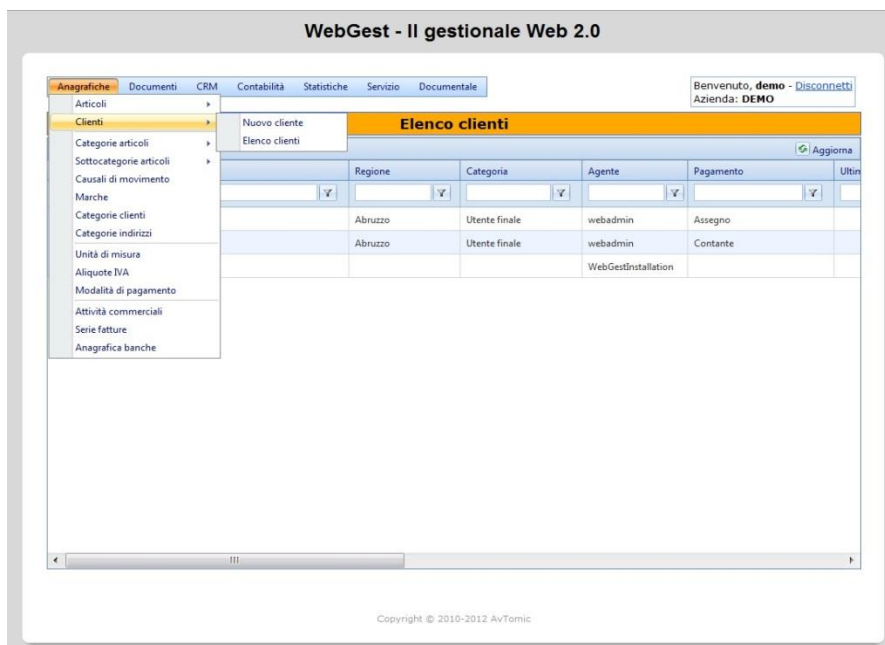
WebGest - Il gestionale Web 2.0

Anagrafiche Documenti CRM Contabilità Statistiche Servizio Documentale

Benvenuto, **demo** - Disconnetti
Azienda: **DEMO**

Articoli
Clienti
Categorie articoli
Sottocategorie articoli
Causali di movimento
Marche
Categorie clienti
Categorie indirizzi
Unità di misura
Aliquote IVA
Modalità di pagamento
Attività commerciali
Serie fatture
Anagrafica banche

Nuovo cliente
Elenco clienti

Elenco clienti

Aggiorna

| Regione | Categoria | Agente | Pagamento | Ultim |
|---|---|---|---|---|
| Abruzzo | Utente finale | webadmin | Assegno | |
| Abruzzo | Utente finale | webadmin | Contante | |
| | | WebGestInstallation | | |

Copyright © 2010-2012 AvTomic